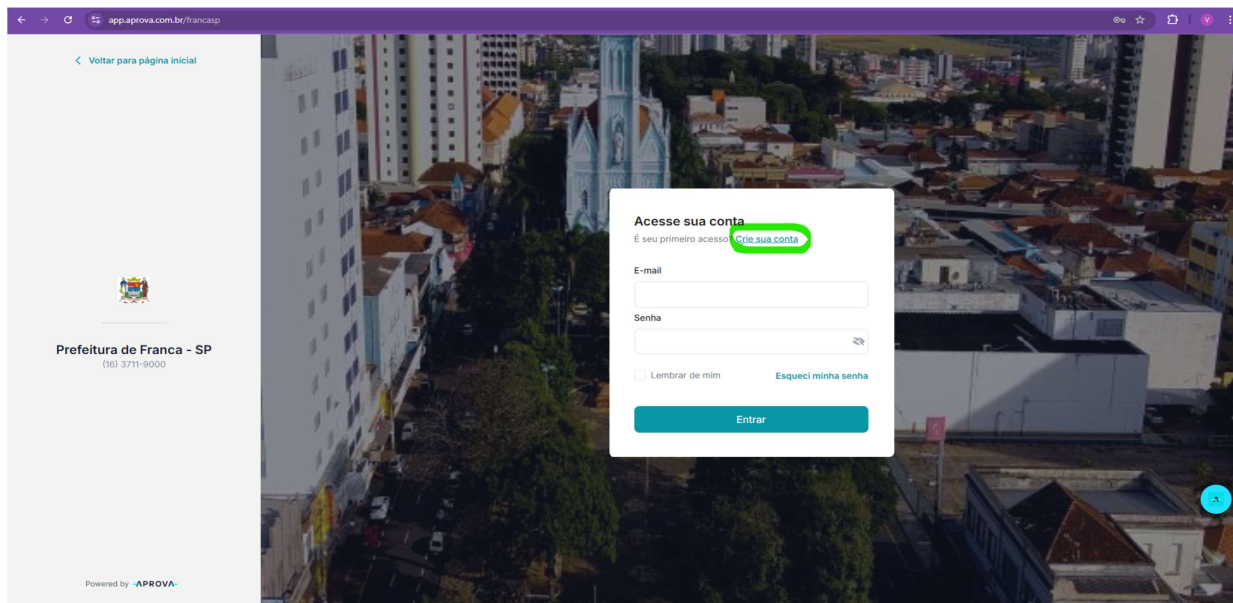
app.aprova.com.br/francasp

< Voltar para página inicial

Prefeitura de Franca - SP
(16) 3711-9000

Powered by APROVA

Acesse sua conta
É seu primeiro acesso? Crie sua conta

E-mail

Senha

Lembrar de mim

Esqueci minha senha

Entrar